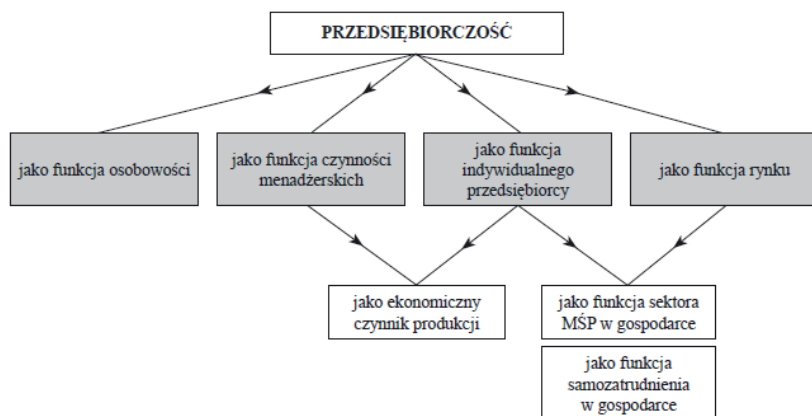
PRZEDSIĘBIORCZOŚĆ

jako funkcja osobowości

jako funkcja czynności menadżerskich

jako funkcja indywidualnego przedsiębiorcy

jako funkcja rynku

jako ekonomiczny czynnik produkcji

jako funkcja sektora MŚP w gospodarce

jako funkcja samozatrudnienia w gospodarce